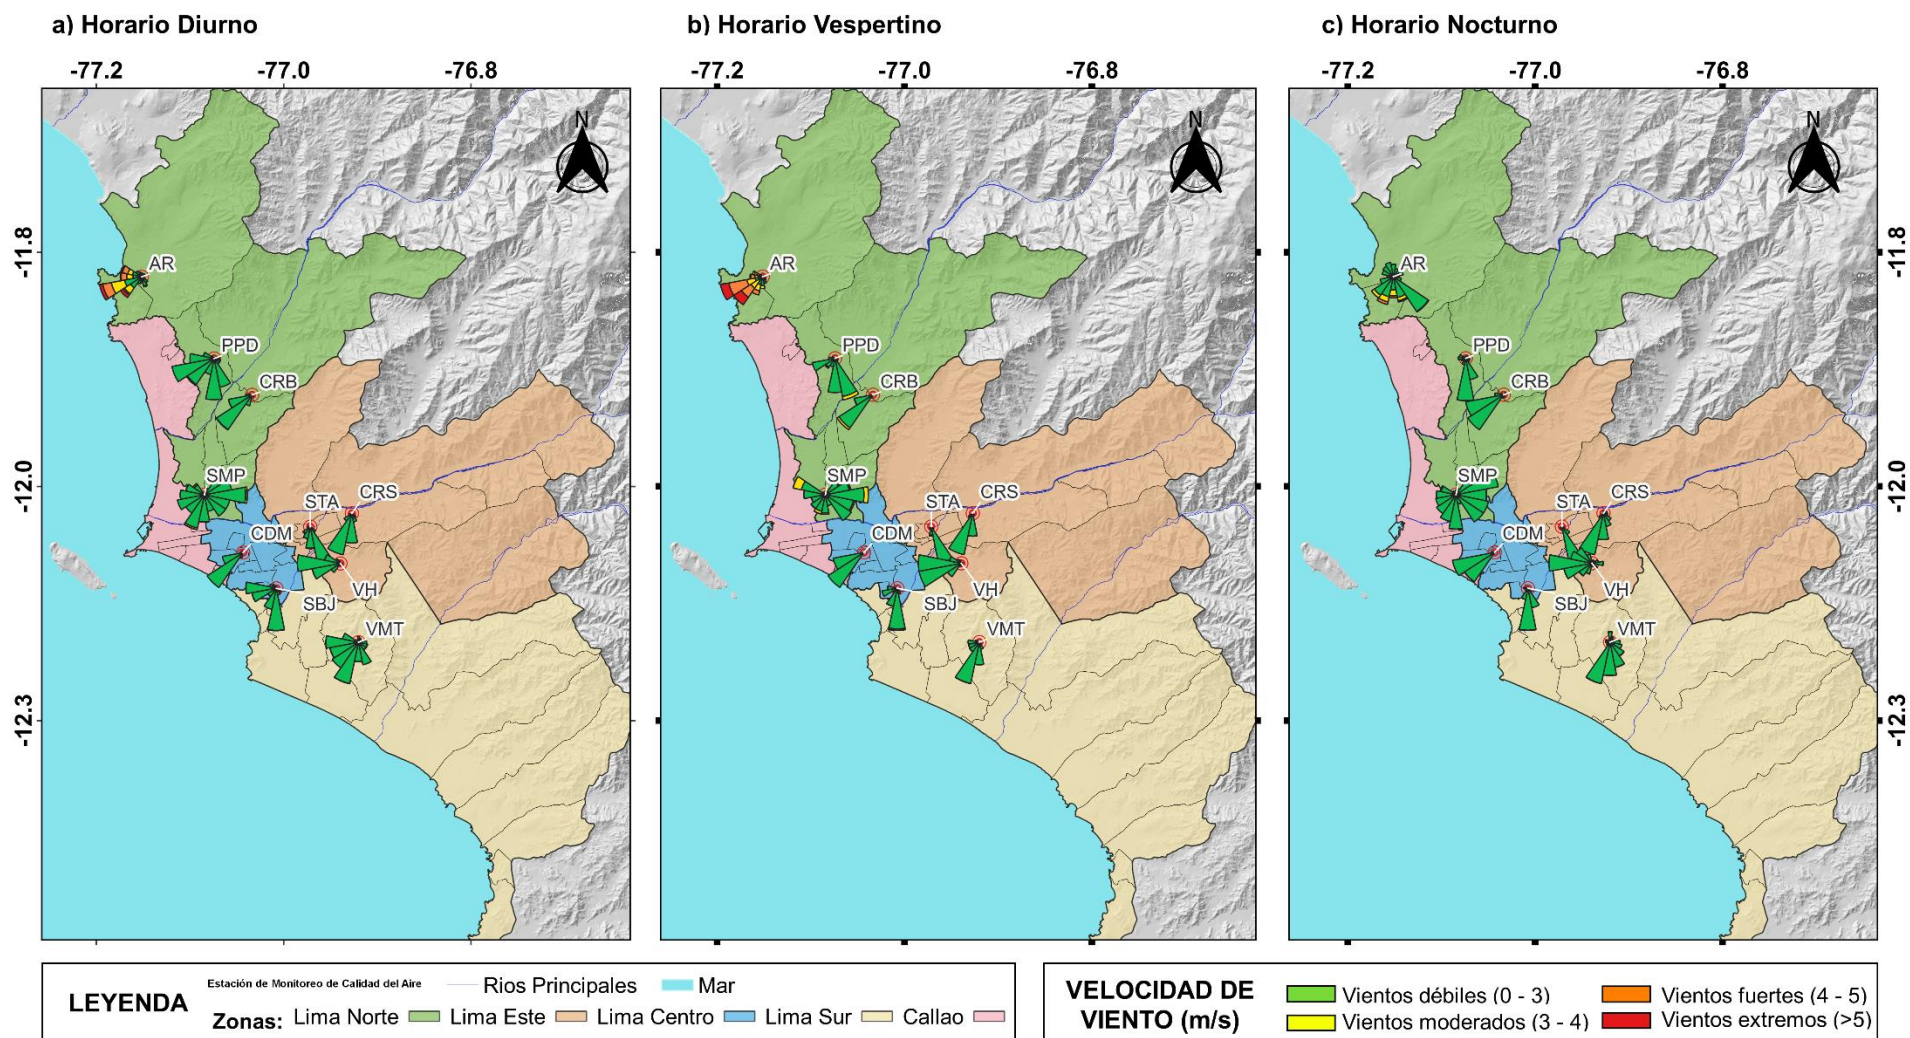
a) Horario Diurno

-77.2 -77.0 -76.8

-11.8

-12.0

-12.3

N

AR
PPD
CRB
SMP
STA
CRS
CDM
VH
SBJ
VMT

b) Horario Vespertino

-77.2 -77.0 -76.8

N

AR
PPD
CRB
SMP
STA
CRS
CDM
VH
SBJ
VMT

c) Horario Nocturno

-77.2 -77.0 -76.8

-11.8

-12.0

-12.3

N

AR
PPD
CRB
SMP
STA
CRS
CDM
VH
SBJ
VMT

LEYENDA Estación de Monitoreo de Calidad del Aire Rios Principales Mar
Zonas: Lima Norte Lima Este Lima Centro Lima Sur Callao

VELOCIDAD DE VIENTO (m/s)
Vientos débiles (0 - 3)
Vientos moderados (3 - 4)
Vientos fuertes (4 - 5)
Vientos extremos (>5)